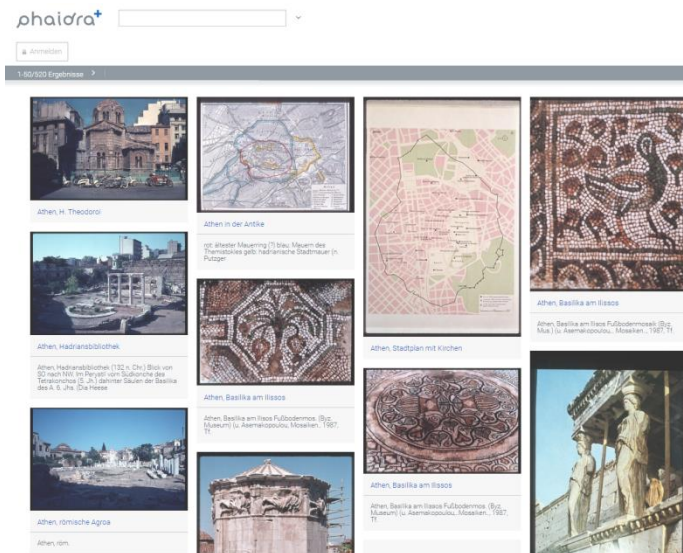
phaidra+

Anmelden

1-50/920 Ergebnisse

Athen, H. Theodoroi

Athen in der Antike

rot: ältester Mauerring (?) blau: Mauern des Themistokles gelb: hadrianische Stadtmauer (n. Putzger

Athen, Stadtplan mit Kirchen

Athen, Basilika am Ilissos

Athen, Basilika am Ilissos Fußbodenmosaik (Byz. Mus.) (u. Asemakopoulou, Mosaiken..., 1987, 71

Athen, Hadriansbibliothek

Athen, Hadriansbibliothek (132 n. Chr.) Blick von SO nach NW. Im Peryatil vom Südkonche des Tetrakonchos (5. Jh.) dahinter Säulen der Basilika des A. 6. Jhs. (Dia Hesse

Athen, Basilika am Ilissos

Athen, Basilika am Ilissos Fußbodenmos. (Byz. Museum) (u. Asemakopoulou, Mosaiken..., 1987, 71

Athen, Basilika am Ilissos

Athen, Basilika am Ilissos Fußbodenmos. (Byz. Museum) (u. Asemakopoulou, Mosaiken..., 1987, 71

Athen, römische Agroa

Athen, röm.